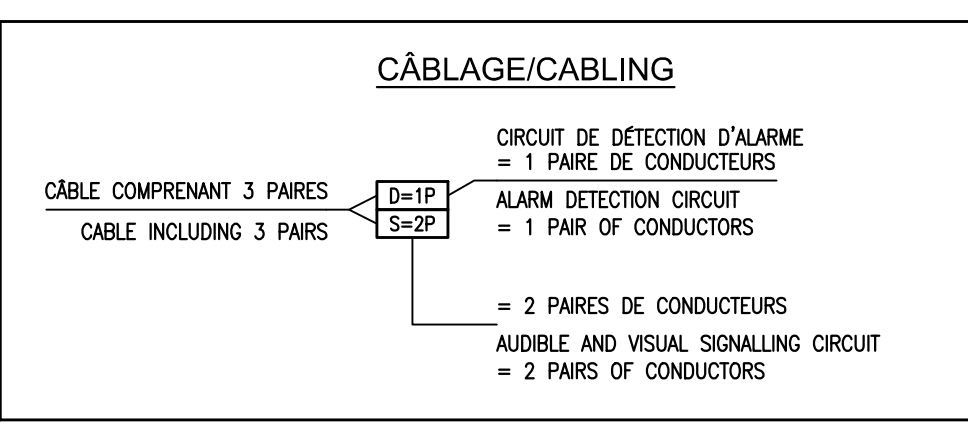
CÂBLAGE/CABLING

CÂBLE COMPRENANT 3 PAIRES

CABLE INCLUDING 3 PAIRS

D=1P

S=2P

CIRCUIT DE DÉTECTION D'ALARME
= 1 PAIRE DE CONDUCTEURS

ALARM DETECTION CIRCUIT
= 1 PAIR OF CONDUCTORS

= 2 PAIRES DE CONDUCTEURS

AUDIBLE AND VISUAL SIGNALLING CIRCUIT
= 2 PAIRS OF CONDUCTORS